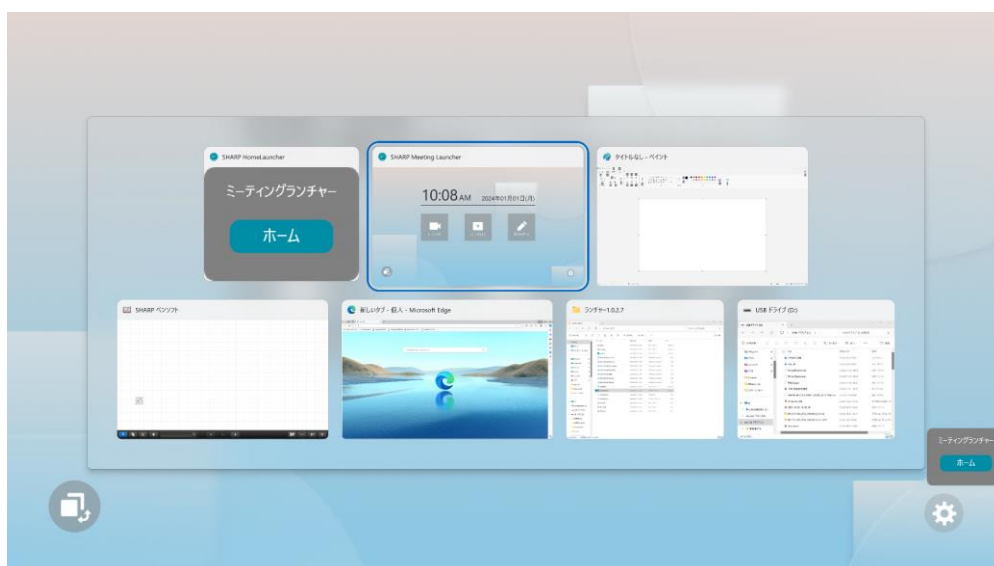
SHARP HomeLauncher

ミーティングランチャー

ホーム

SHARP Meeting Launcher

10:08 AM 2024年01月01日(月)

タイトルなし - ペイント

SHARP ペンソフト

新しいタブ - 個人 - Microsoft Edge

ランチャー1.0.2.7

USB ドライブ (D:)

ミーティングランチャー

ホーム